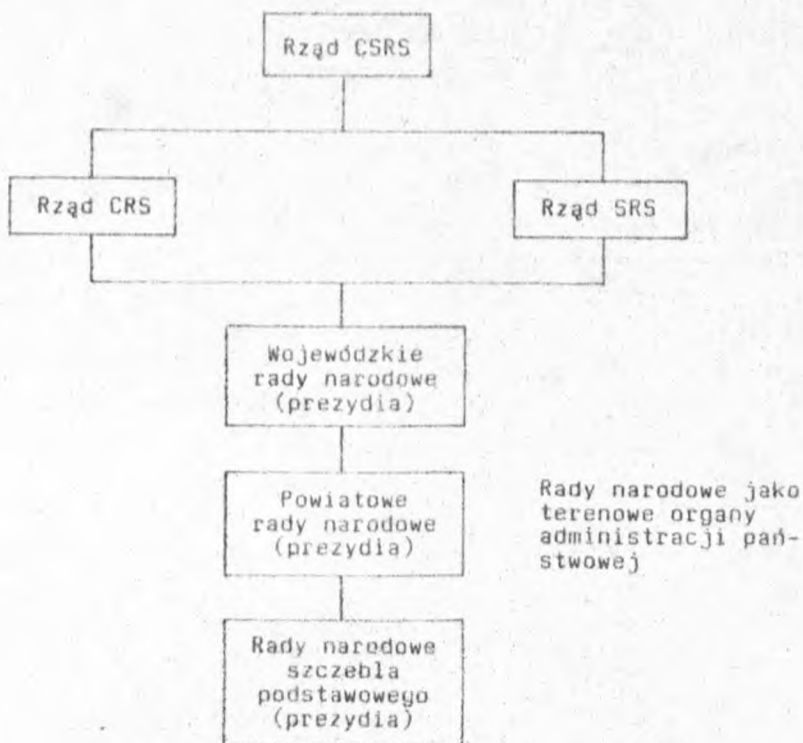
Rząd CSRS

Rząd CRS

Rząd SRS

Wojewódzkie rady narodowe (prezydia)

Powiatowe rady narodowe (prezydia)

Rady narodowe jako terenowe organy administracji państwowej

Rady narodowe szczebla podstawowego (prezydia)